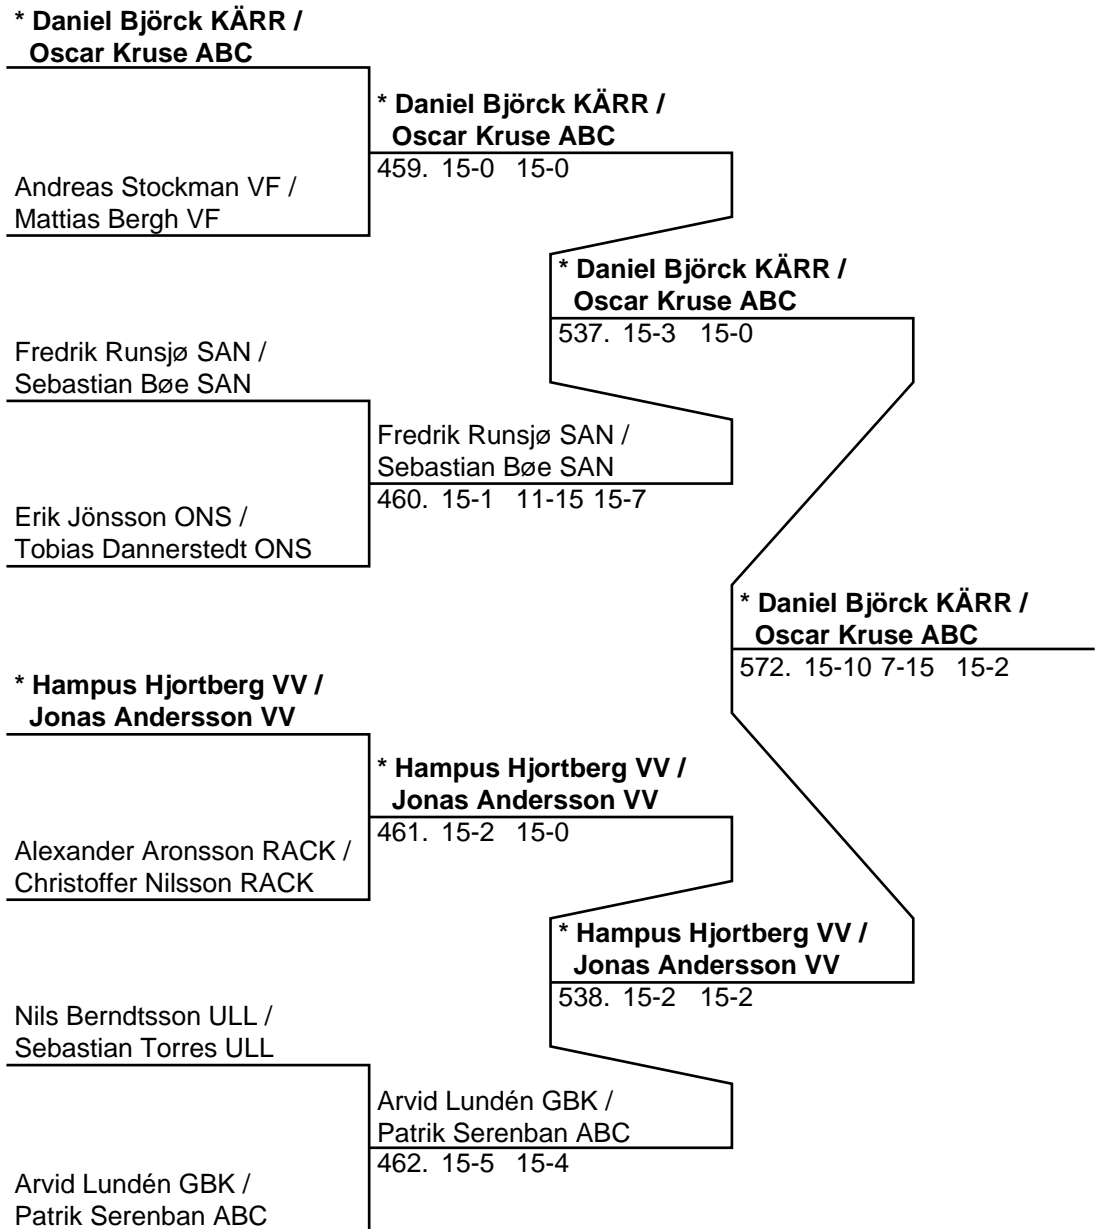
* Daniel Björck KÄRR / Oscar Kruse ABC

Andreas Stockman VF / Mattias Bergh VF

* Daniel Björck KÄRR / Oscar Kruse ABC
459. 15-0 15-0

Fredrik Runsjø SAN / Sebastian Bøe SAN

Erik Jönsson ONS / Tobias Dannerstedt ONS

Fredrik Runsjø SAN / Sebastian Bøe SAN
460. 15-1 11-15 15-7

* Daniel Björck KÄRR / Oscar Kruse ABC
537. 15-3 15-0

* Hampus Hjortberg VV / Jonas Andersson VV

Alexander Aronsson RACK / Christoffer Nilsson RACK

* Hampus Hjortberg VV / Jonas Andersson VV
461. 15-2 15-0

Nils Berndtsson ULL / Sebastian Torres ULL

Arvid Lundén GBK / Patrik Serenban ABC

Arvid Lundén GBK / Patrik Serenban ABC
462. 15-5 15-4

* Hampus Hjortberg VV / Jonas Andersson VV
538. 15-2 15-2

* Daniel Björck KÄRR / Oscar Kruse ABC
572. 15-10 7-15 15-2